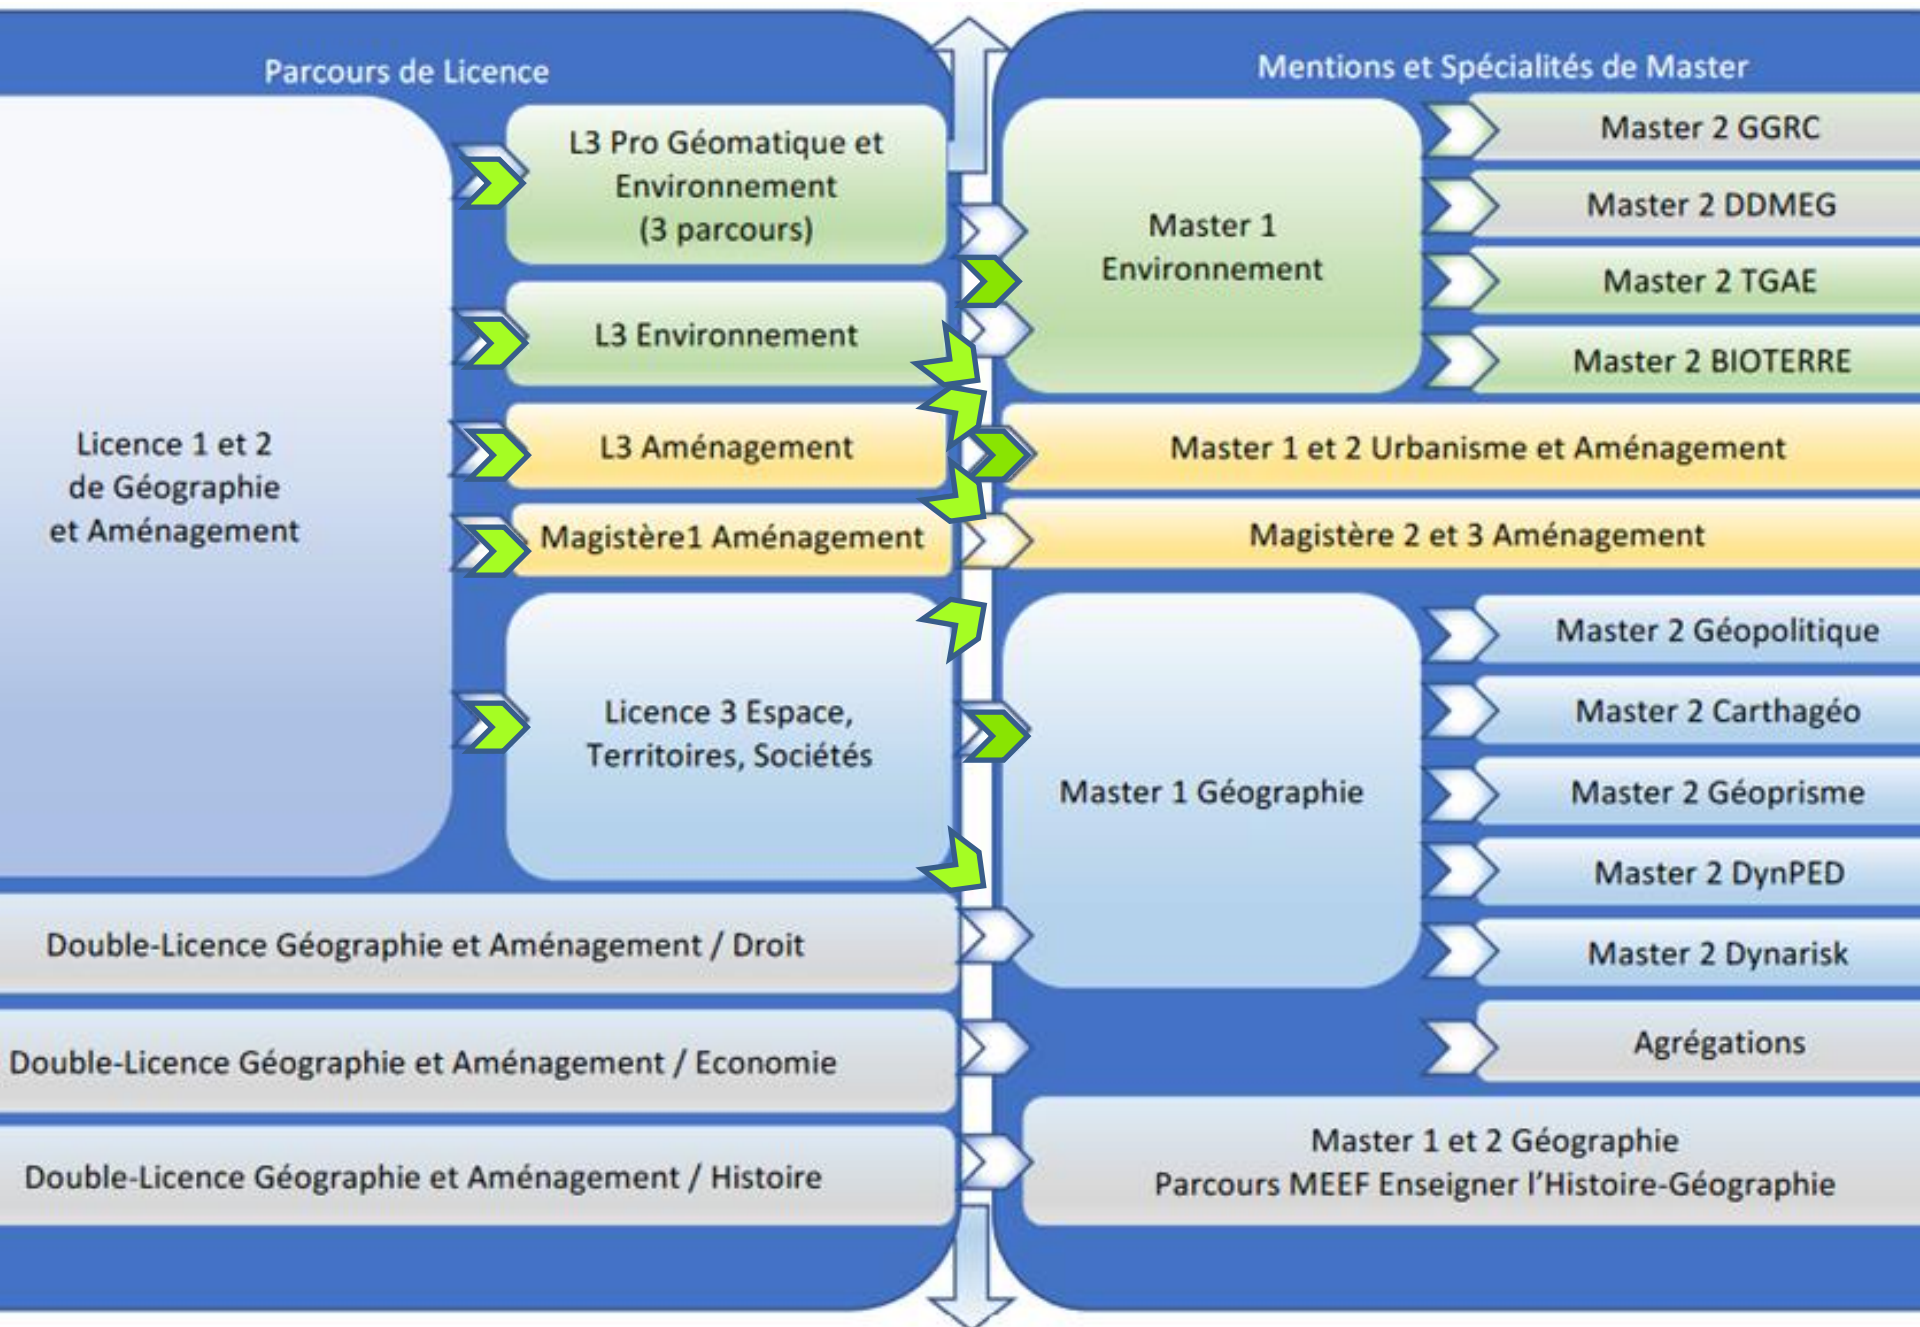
Parcours de Licence

Licence 1 et 2 de Géographie et Aménagement

L3 Pro Géomatique et Environnement (3 parcours)

L3 Environnement

L3 Aménagement

Magistère1 Aménagement

Licence 3 Espace, Territoires, Sociétés

Double-Licence Géographie et Aménagement / Droit

Double-Licence Géographie et Aménagement / Economie

Double-Licence Géographie et Aménagement / Histoire

Mentions et Spécialités de Master

Master 1 Environnement

Master 2 GGRC

Master 2 DDMEG

Master 2 TGAE

Master 2 BIOTERRE

Master 1 et 2 Urbanisme et Aménagement

Magistère 2 et 3 Aménagement

Master 1 Géographie

Master 2 Géopolitique

Master 2 Carthagéo

Master 2 Géoprisme

Master 2 DynPED

Master 2 Dynarisk

Agrégations

Master 1 et 2 Géographie
Parcours MEEF Enseigner l'Histoire-Géographie